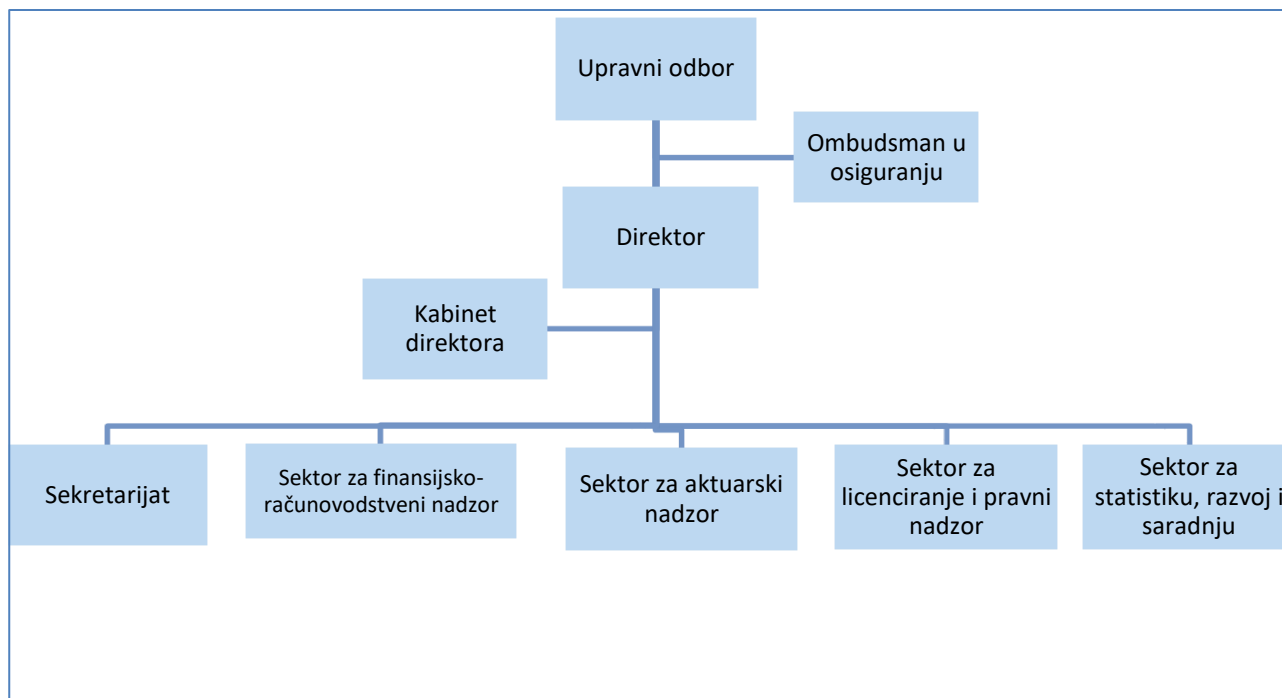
Upravni odbor

Ombudsman u osiguranju

Direktor

Kabinet direktora

Sekretarijat

Sektor za finansijsko-računovodstveni nadzor

Sektor za aktuarski nadzor

Sektor za licenciranje i pravni nadzor

Sektor za statistiku, razvoj i saradnju